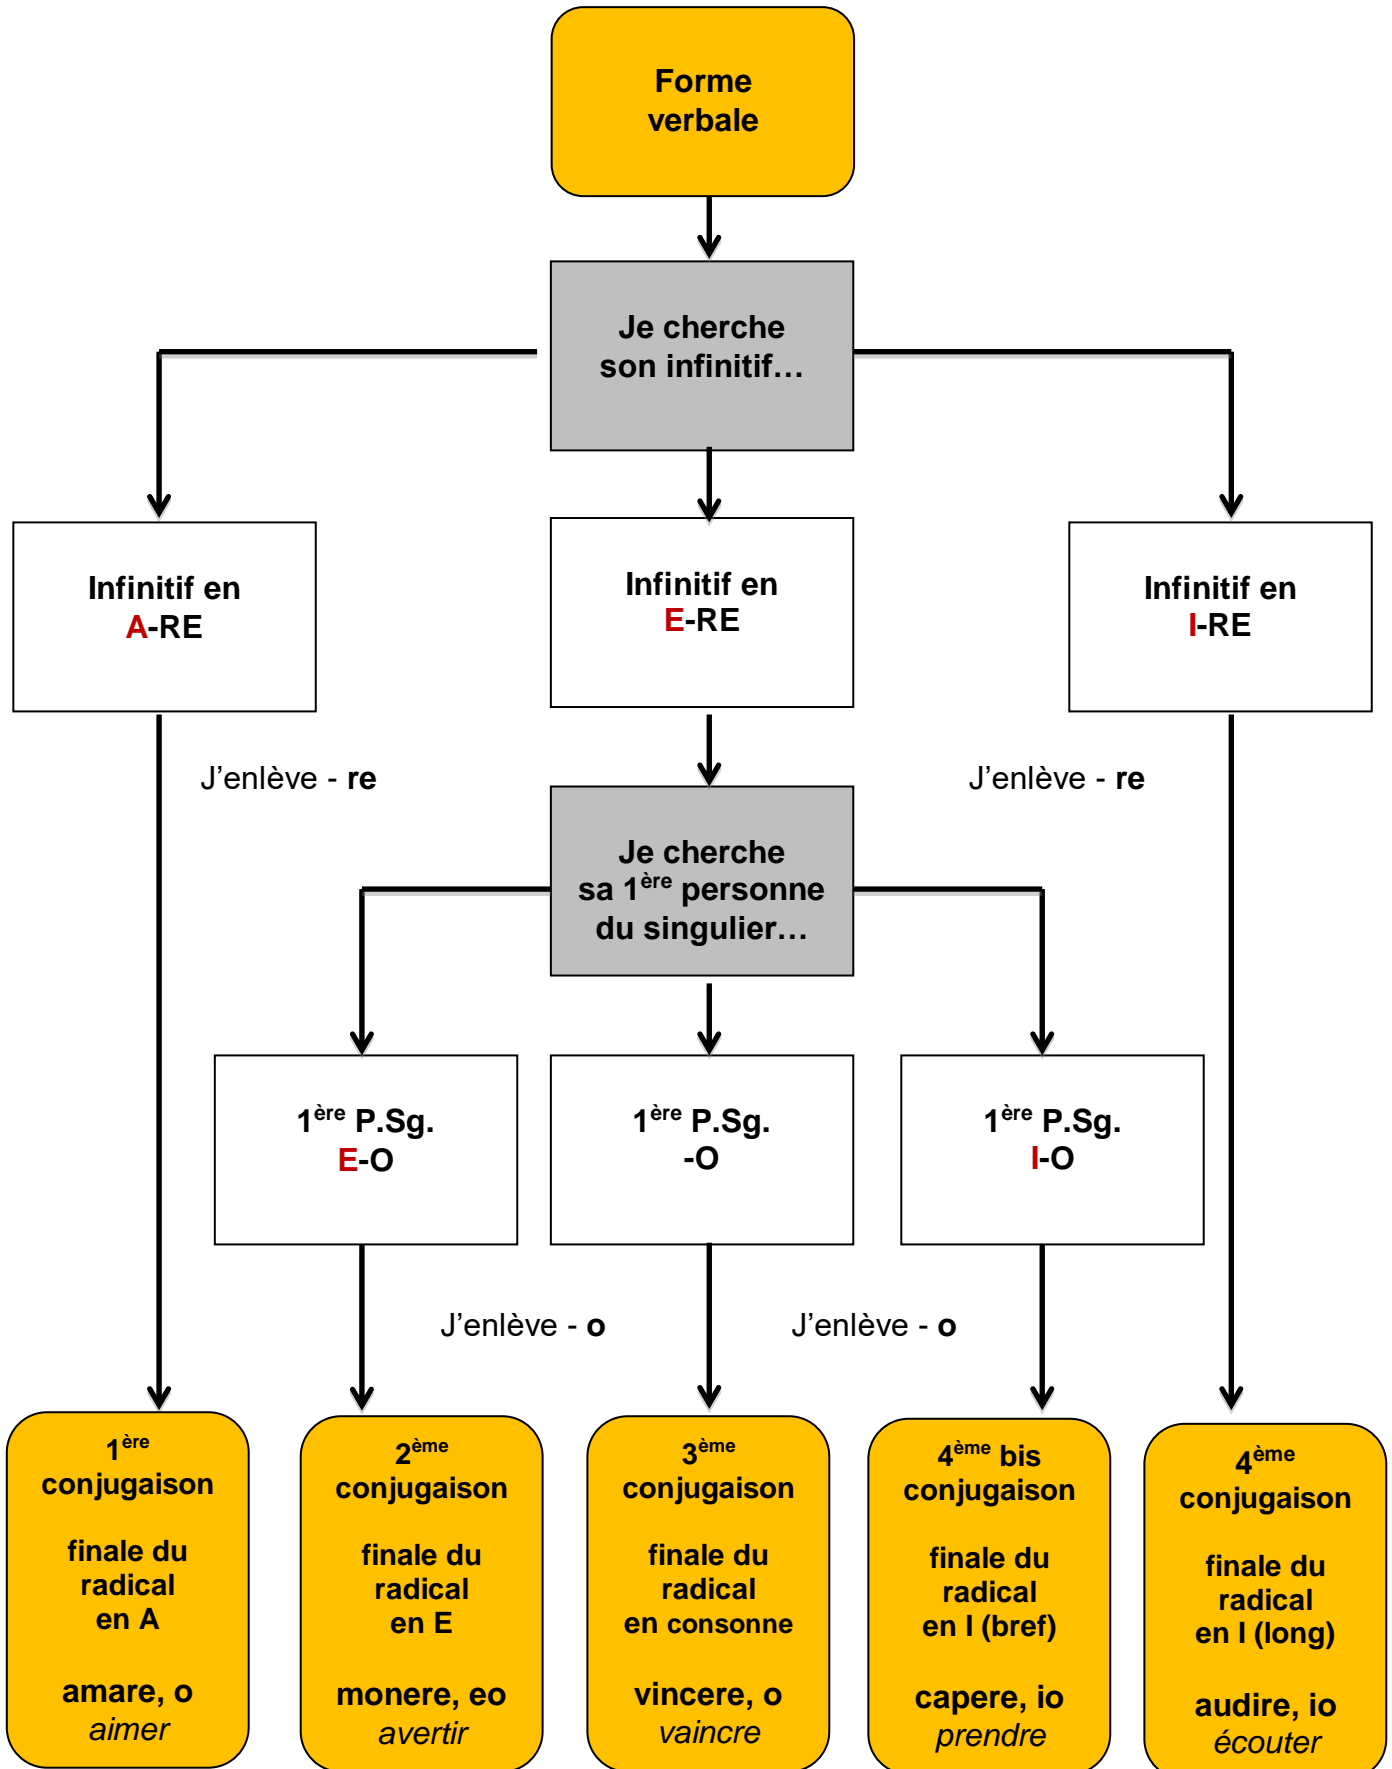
Forme verbale

Je cherche son infinitif…

Infinitif en A-RE

Infinitif en E-RE

Infinitif en I-RE

J’enlève - re

J’enlève - re

Je cherche sa 1$^{ère}$ personne du singulier…

1$^{ère}$ P.Sg. E-O

1$^{ère}$ P.Sg. -O

1$^{ère}$ P.Sg. I-O

J’enlève - o

J’enlève - o

1$^{ère}$ conjugaison

finale du radical en A

amare, o
aimer

2$^{ème}$ conjugaison

finale du radical en E

monere, eo
avertir

3$^{ème}$ conjugaison

finale du radical en consonne

vincere, o
vaincre

4$^{ème}$ bis conjugaison

finale du radical en I (bref)

capere, io
prendre

4$^{ème}$ conjugaison

finale du radical en I (long)

audire, io
écouter